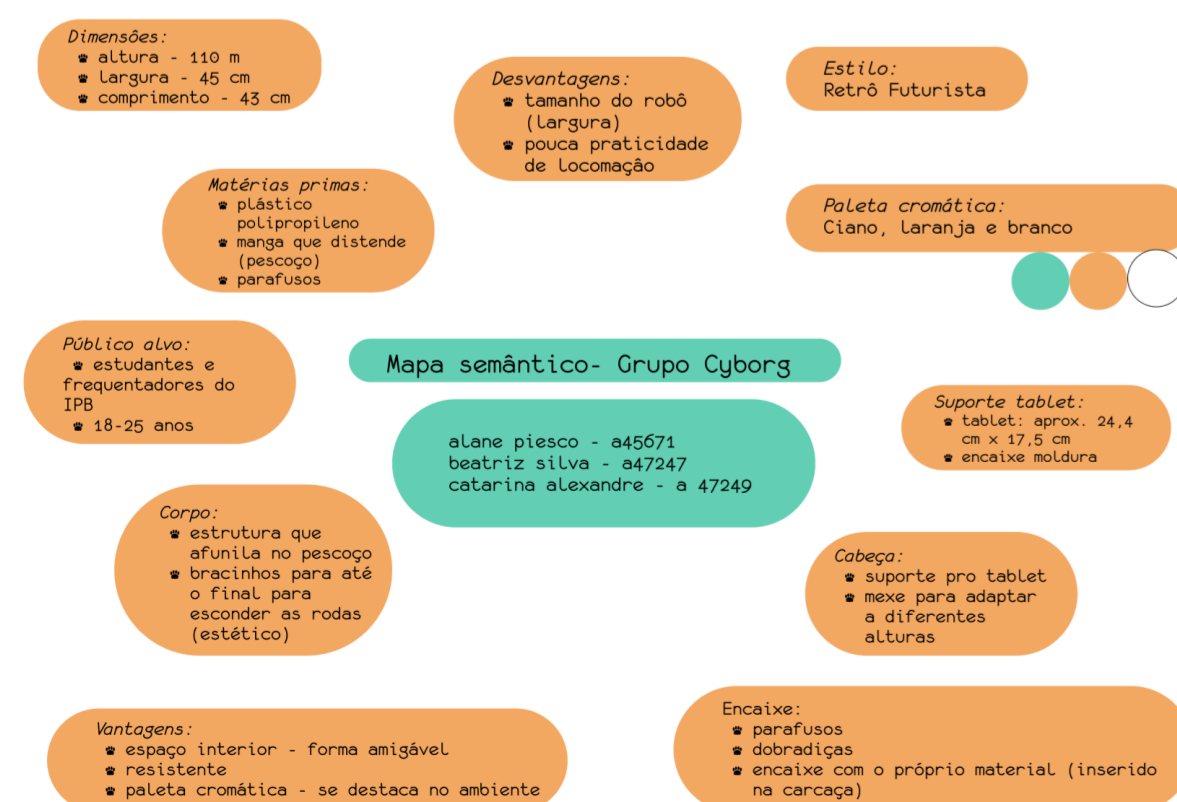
Dimensões:
- altura - 110 m
- largura - 45 cm
- comprimento - 43 cm

Desvantagens:
- tamanho do robô (largura)
- pouca praticidade de locomoção

Estilo:
Retrô Futurista

Matérias primas:
- plástico polipropileno
- manga que distende (pescoço)
- parafusos

Paleta cromática:
Ciano, laranja e branco

Público alvo:
- estudantes e frequentadores do IPB
- 18-25 anos

Mapa semântico- Grupo Cyborg

alane piesco - a45671
beatriz silva - a47247
catarina alexandre - a 47249

Suporte tablet:
- tablet: aprox. 24,4 cm x 17,5 cm
- encaixe moldura

Corpo:
- estrutura que afunila no pescoço
- bracinhos para até o final para esconder as rodas (estético)

Cabeça:
- suporte pro tablet
- mexe para adaptar a diferentes alturas

Vantagens:
- espaço interior - forma amigável
- resistente
- paleta cromática - se destaca no ambiente

Encaixe:
- parafusos
- dobradiças
- encaixe com o próprio material (inserido na carcaça)